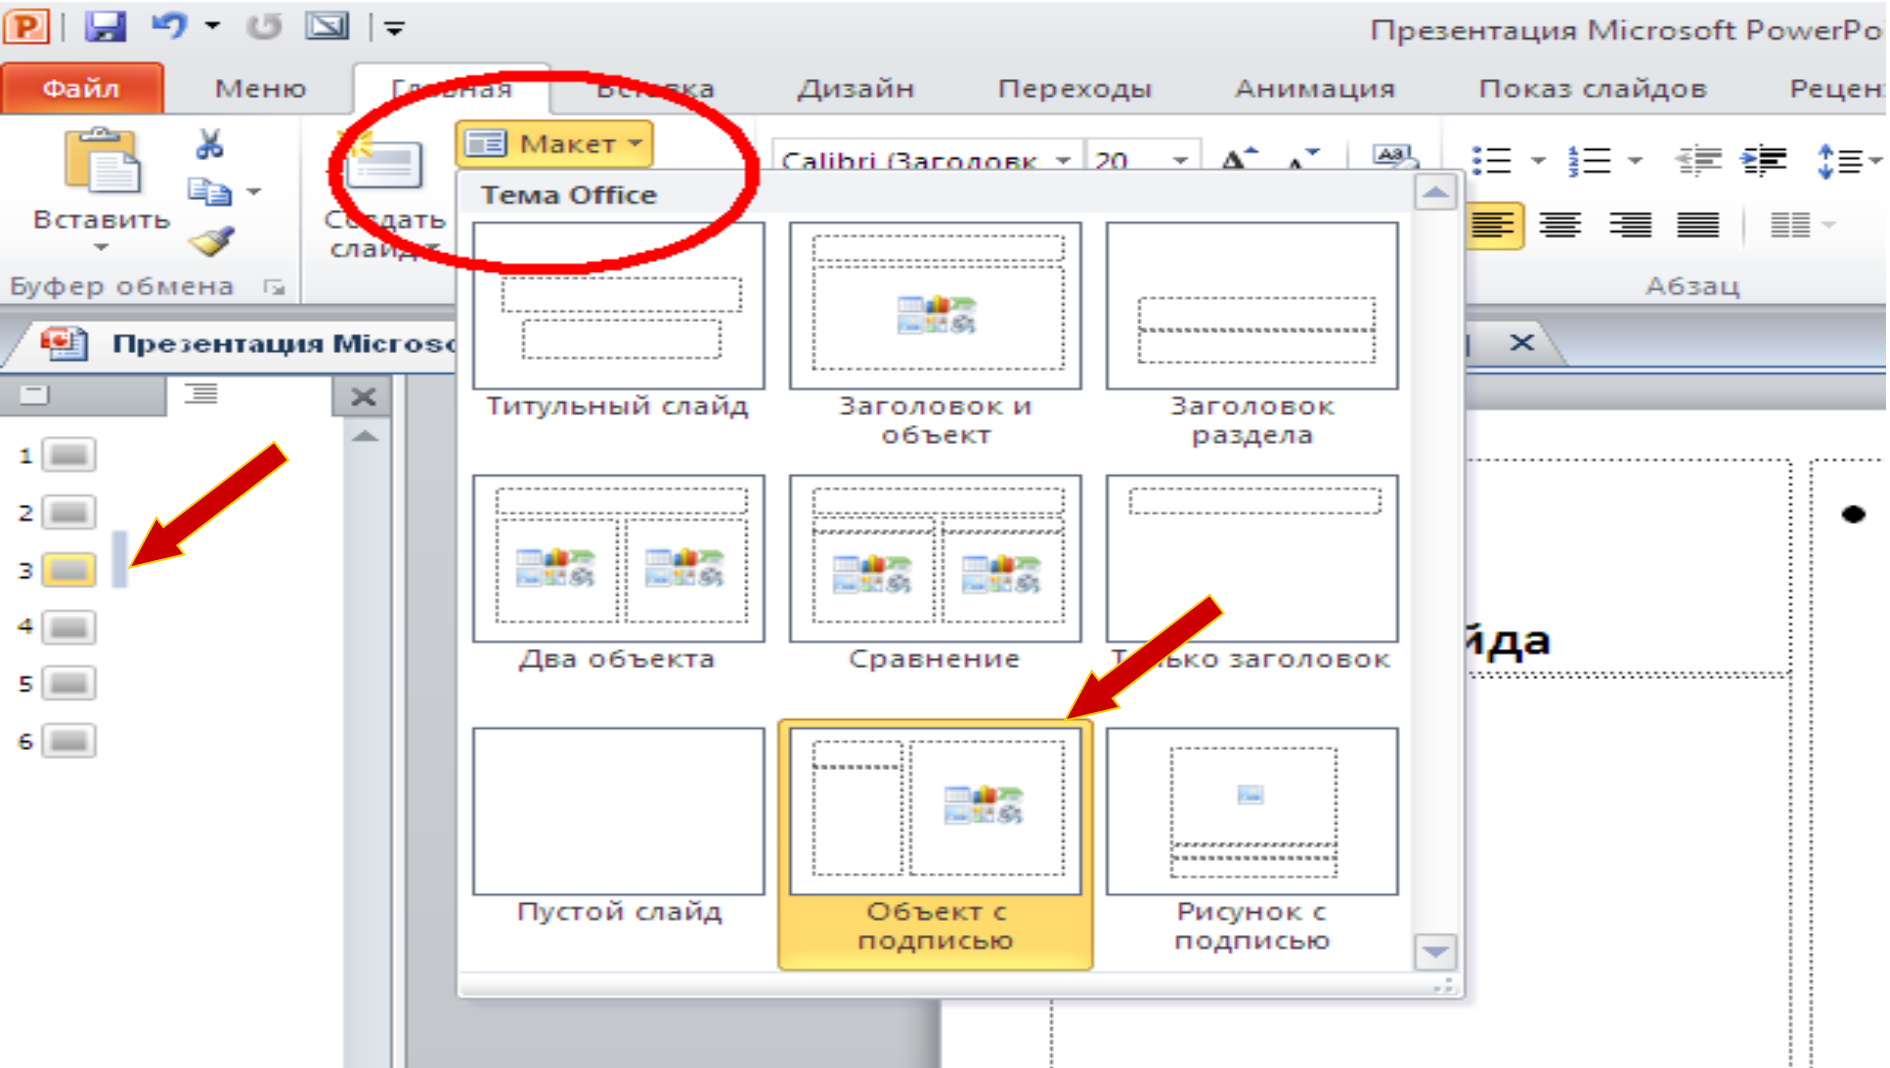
Презентация Microsoft PowerPo

Файл
Меню
Главная
Вставка
Дизайн
Переходы
Анимация
Показ слайдов
Рецен

Вставить
Буфер обмена
Создать слайд
Макет
Calibri (Заголовк
20
Абзац

Презентация Micros

1
2
3
4
5
6

Тема Office

Титульный слайд
Заголовок и объект
Заголовок раздела
Два объекта
Сравнение
Только заголовок
Пустой слайд
Объект с подписью
Рисунок с подписью

йда